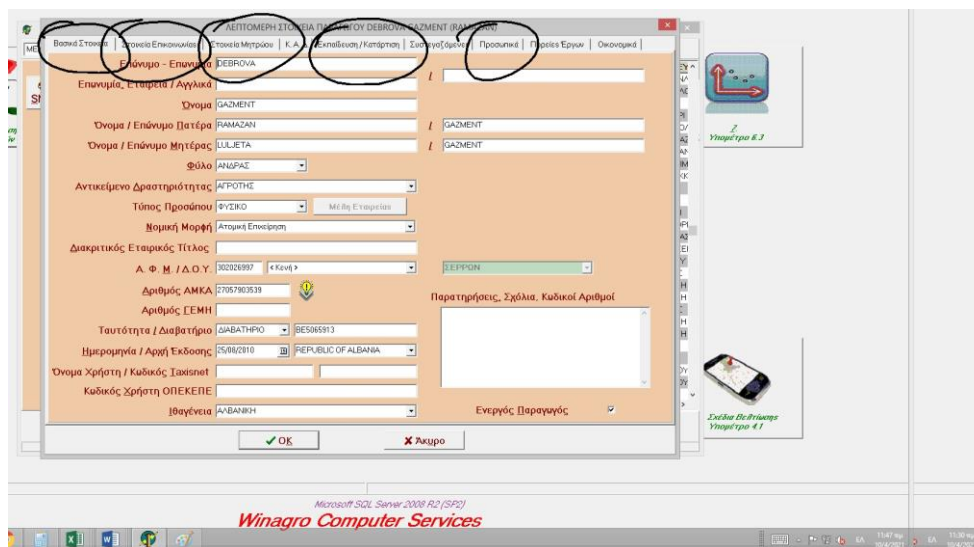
ΛΕΠΤΟΜΕΡΗ ΣΤΟΙΧΕΙΑ ΠΑ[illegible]ΓΟΥ DEBROVA GAZMENT (RAM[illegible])

Βασικά Στοιχεία | Στοιχεία Επικοινωνίας | Στοιχεία Μητρώου | Κ.Α. | Εκπαίδευση / Κατάρτιση | Συνεργαζόμενοι | Προσωπικά | Παρείες Έργων | Οικονομικά

Επώνυμο - Επωνυμία DEBROVA /
Επωνυμία Εταιρεία / Αγγλικά
Όνομα GAZMENT
Όνομα / Επώνυμο Πατέρα RAMAZAN / GAZMENT
Όνομα / Επώνυμο Μητέρας LULJETA / GAZMENT
Φύλο ΑΝΔΡΑΣ
Αντικείμενο Δραστηριότητας ΑΓΡΟΤΗΣ
Τύπος Προσώπου ΦΥΣΙΚΟ Μέλη Εταιρείας
Νομική Μορφή Ατομική Επιχείρηση
Διακριτικός Εταιρικός Τίτλος
Α. Φ. Μ. / Δ.Ο.Υ. 302026997 < Κενή > ΣΕΡΡΩΝ
Αριθμός ΑΜΚΑ 27057903539
Αριθμός ΓΕΜΗ
Παρατηρήσεις, Σχόλια, Κωδικοί Αριθμοί
Ταυτότητα / Διαβατήριο ΔΙΑΒΑΤΗΡΙΟ BE5065913
Ημερομηνία / Αρχή Έκδοσης 25/08/2010 REPUBLIC OF ALBANIA
Όνομα Χρήστη / Κωδικός Taxisnet
Κωδικός Χρήστη ΟΠΕΚΕΠΕ
Ιθαγένεια ΑΛΒΑΝΙΚΗ
Ενεργός Παραγωγός

✔ OK ✘ Άκυρο

Z
Υπομέτρο 6.3

Σχέδια Βελτίωσης
Υπομέτρο 4.1

Microsoft SQL Server 2008 R2 (SP2)
Winagro Computer Services

11:47 πμ
10/4/2021
11:50 πμ
10/4/2021